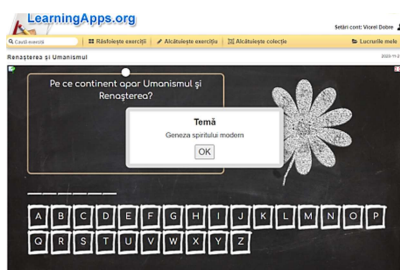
LearningApps.org

Setări cont: Viorel Dobre

Caută exerciți | Răsfoiește exerciții | Alcătuiește exercițiu | Alcătuiește colecție | Lucrurile mele

Renașterea și Umanismul

2020-11-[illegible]

Pe ce continent apar Umanismul și Renașterea?

Temă

Geneza spiritului modern

OK

A B C D E F G H I J K L M N O P
Q R S T U V W X Y Z